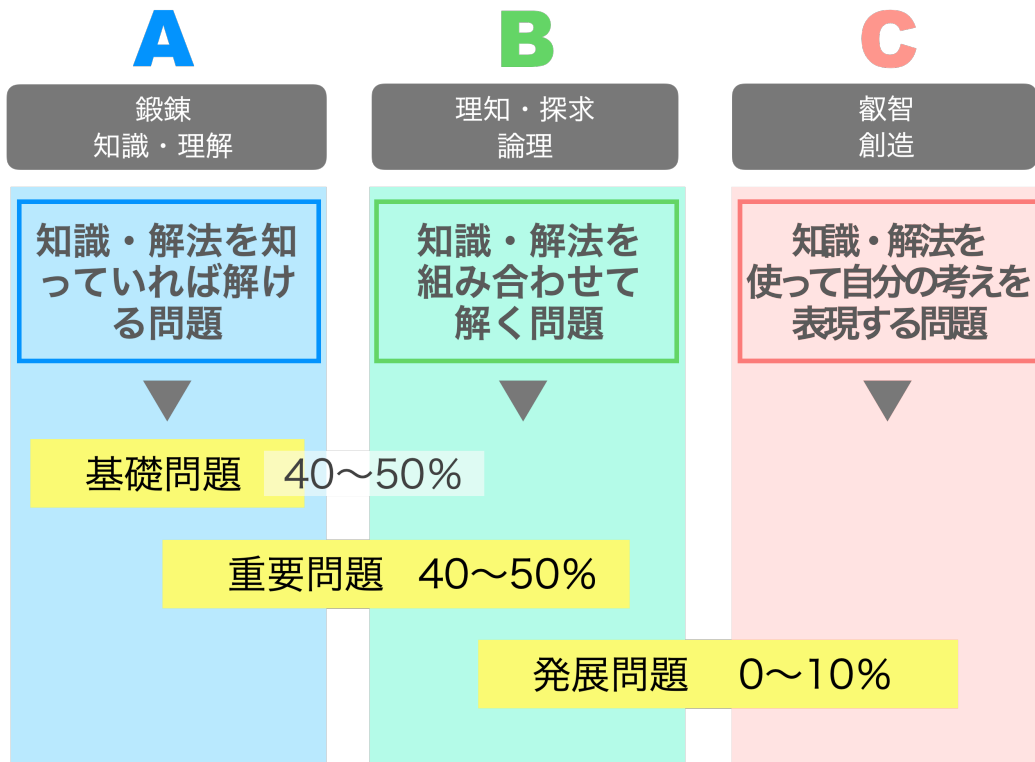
A

鍛錬
知識・理解

知識・解法を知っていれば解ける問題

B

理知・探求
論理

知識・解法を組み合わせて解く問題

C

叡智
創造

知識・解法を使って自分の考えを表現する問題

基礎問題　40〜50%

重要問題　40〜50%

発展問題　0〜10%